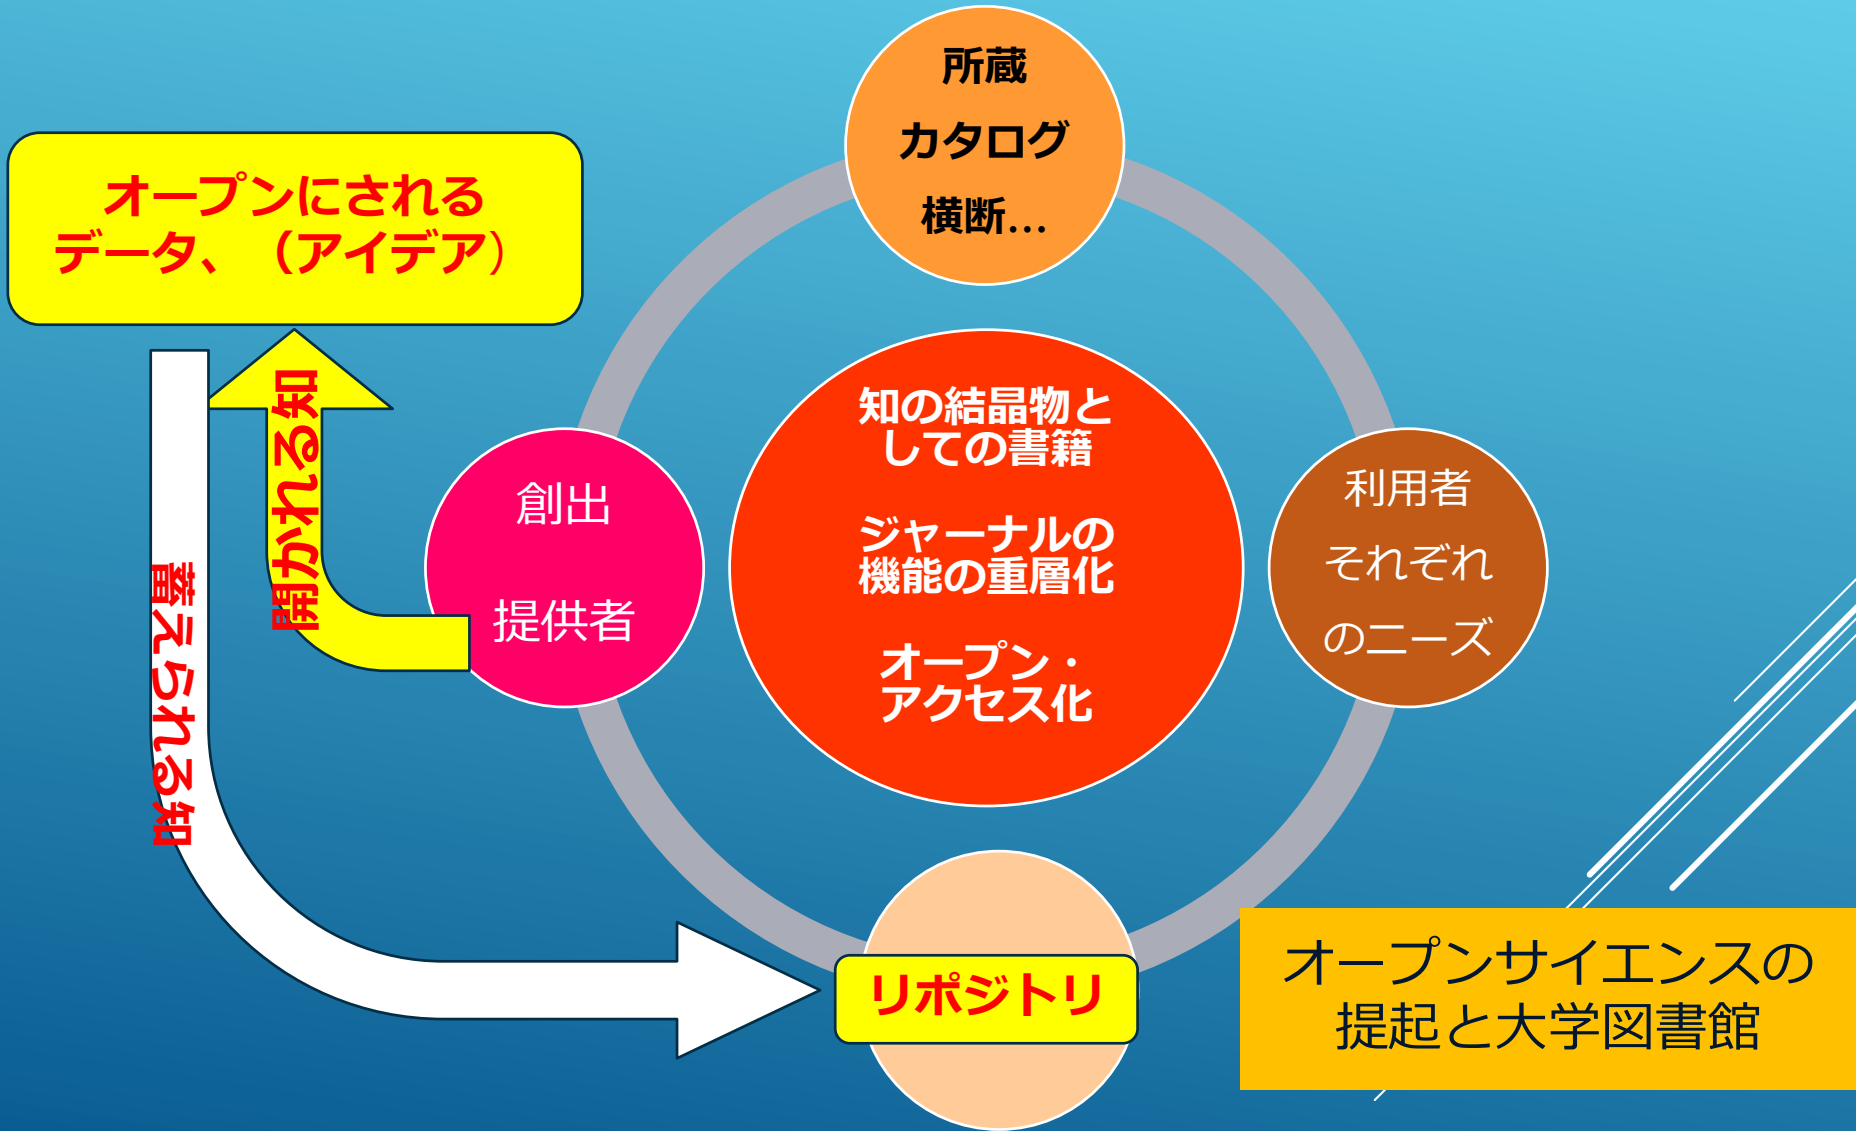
オープンにされる
データ、（アイデア）

所蔵
カタログ
横断…

開かれる知

蓄えられる知

創出

提供者

知の結晶物と
しての書籍

ジャーナルの
機能の重層化

オープン・
アクセス化

利用者
それぞれ
のニーズ

リポジトリ

オープンサイエンスの
提起と大学図書館